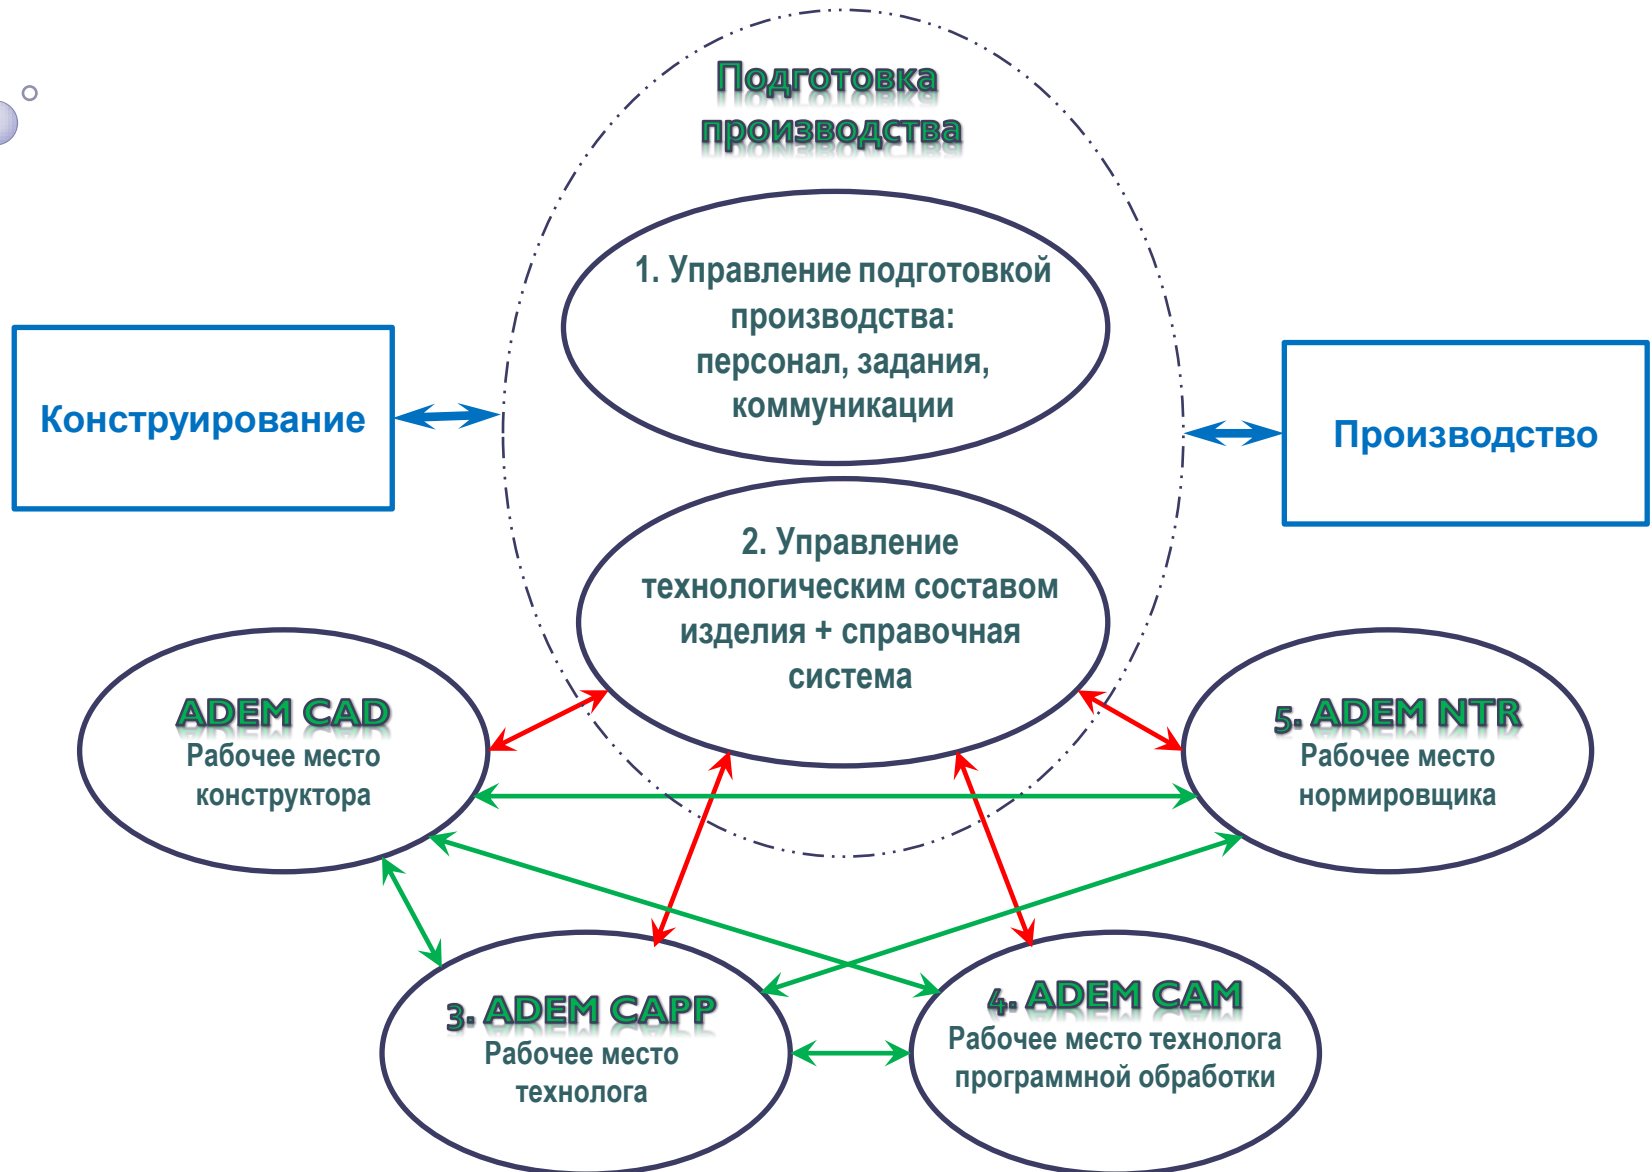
Подготовка производства

1. Управление подготовкой производства: персонал, задания, коммуникации

Конструирование

Производство

2. Управление технологическим составом изделия + справочная система

ADEM CAD
Рабочее место конструктора

5. ADEM NTR
Рабочее место нормировщика

3. ADEM CAPP
Рабочее место технолога

4. ADEM CAM
Рабочее место технолога программной обработки